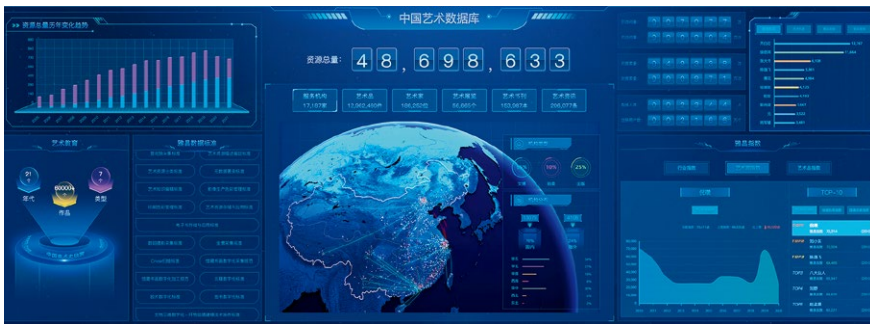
资源总量历年变化趋势

中国艺术数据库

资源总量: 4 8 , 6 9 8 , 6 3 3

艺术数据

年代

60000+
作品

类型

服务机构
17,107

艺术品
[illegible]

艺术家
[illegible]

艺术展览
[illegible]

艺术书刊
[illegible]

艺术资讯
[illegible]

78%

25%

热点指数

TOP10

TOP1

TOP2

TOP3

TOP4

TOP5